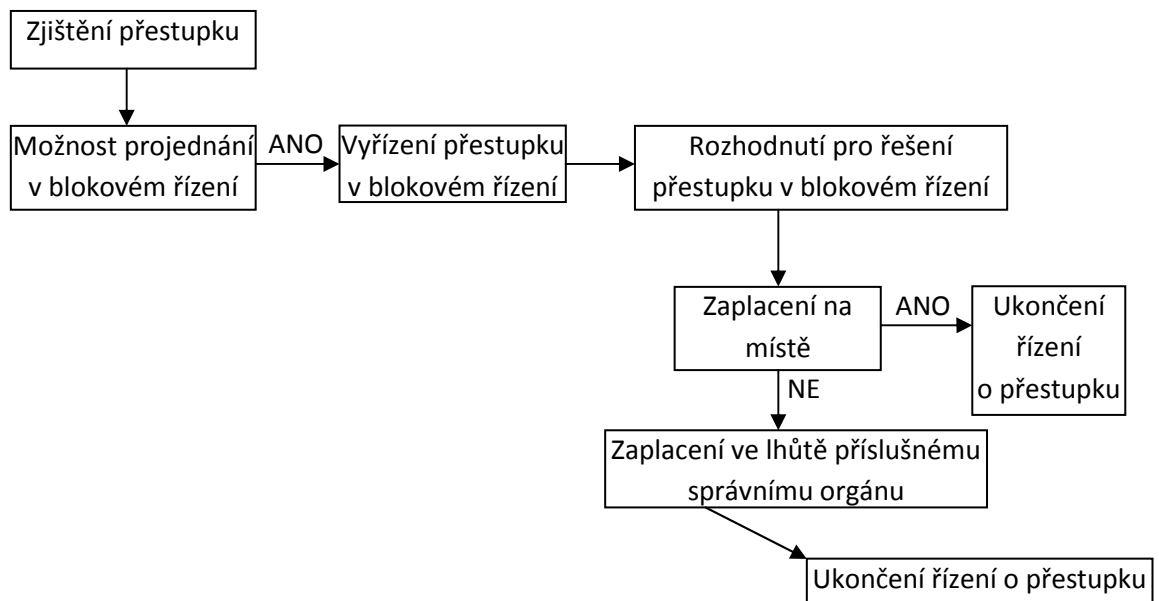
Zjištění přestupku

Možnost projednání v blokovém řízení

ANO

Vyřízení přestupku v blokovém řízení

Rozhodnutí pro řešení přestupku v blokovém řízení

Zaplacení na místě

ANO

Ukončení řízení o přestupku

NE

Zaplacení ve lhůtě příslušnému správnímu orgánu

Ukončení řízení o přestupku